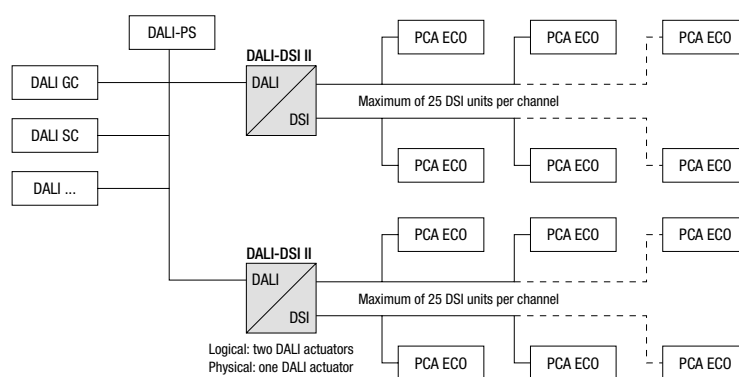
DALI-PS

DALI GC

DALI SC

DALI ...

DALI-DSI II

DALI

DSI

PCA ECO

PCA ECO

PCA ECO

Maximum of 25 DSI units per channel

PCA ECO

PCA ECO

PCA ECO

DALI-DSI II

DALI

DSI

PCA ECO

PCA ECO

PCA ECO

Maximum of 25 DSI units per channel

Logical: two DALI actuators
Physical: one DALI actuator

PCA ECO

PCA ECO

PCA ECO